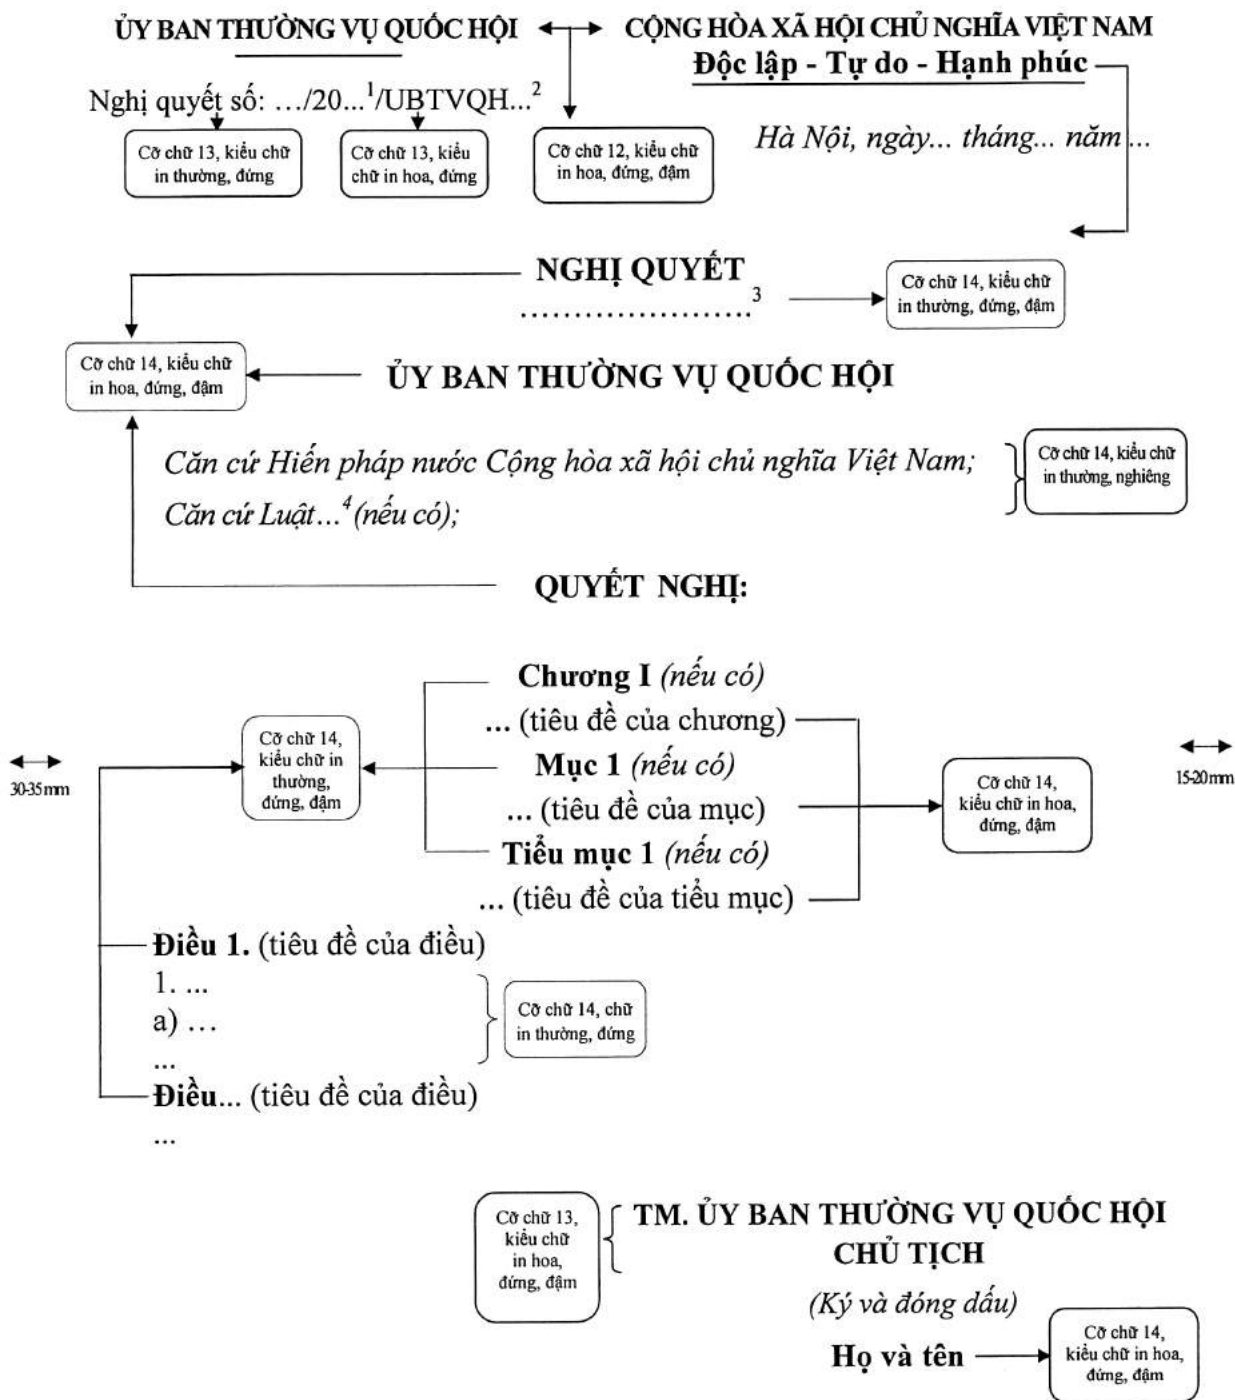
ỦY BAN THƯỜNG VỤ QUỐC HỘI

CỘNG HÒA XÃ HỘI CHỦ NGHĨA VIỆT NAM
Độc lập - Tự do - Hạnh phúc

Nghị quyết số: .../20...$^1$/UBTVQH...$^2$

Cỡ chữ 13, kiểu chữ in thường, đứng

Cỡ chữ 13, kiểu chữ in hoa, đứng

Cỡ chữ 12, kiểu chữ in hoa, đứng, đậm

Hà Nội, ngày... tháng... năm...

NGHỊ QUYẾT
......................$^3$

Cỡ chữ 14, kiểu chữ in thường, đứng, đậm

Cỡ chữ 14, kiểu chữ in hoa, đứng, đậm

ỦY BAN THƯỜNG VỤ QUỐC HỘI

Căn cứ Hiến pháp nước Cộng hòa xã hội chủ nghĩa Việt Nam;
Căn cứ Luật...$^4$ (nếu có);

Cỡ chữ 14, kiểu chữ in thường, nghiêng

QUYẾT NGHỊ:

Chương I (nếu có)
... (tiêu đề của chương)
Mục 1 (nếu có)
... (tiêu đề của mục)
Tiểu mục 1 (nếu có)
... (tiêu đề của tiểu mục)

30-35mm

Cỡ chữ 14, kiểu chữ in thường, đứng, đậm

Cỡ chữ 14, kiểu chữ in hoa, đứng, đậm

15-20mm

Điều 1. (tiêu đề của điều)
1. ...
a) ...
...
Điều... (tiêu đề của điều)
...

Cỡ chữ 14, chữ in thường, đứng

Cỡ chữ 13, kiểu chữ in hoa, đứng, đậm

TM. ỦY BAN THƯỜNG VỤ QUỐC HỘI
CHỦ TỊCH
(Ký và đóng dấu)
Họ và tên

Cỡ chữ 14, kiểu chữ in hoa, đứng, đậm